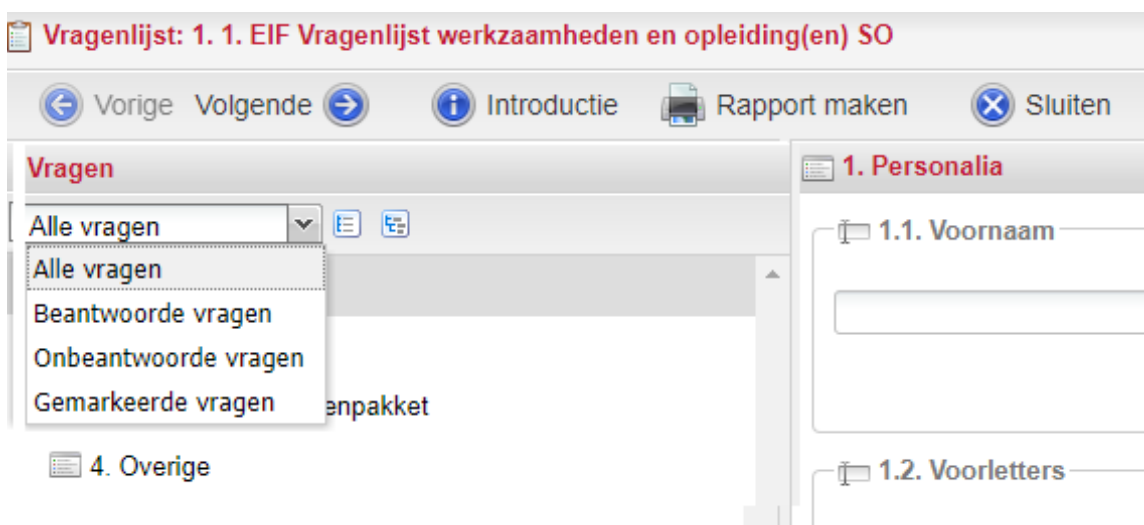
Vragenlijst: 1. 1. EIF Vragenlijst werkzaamheden en opleiding(en) SO

Vorige Volgende Introductie Rapport maken Sluiten

Vragen

Alle vragen

Alle vragen
Beantwoorde vragen
Onbeantwoorde vragen
Gemarkeerde vragen

enpakket

4. Overige

1. Personalia

1.1. Voornaam

1.2. Voorletters